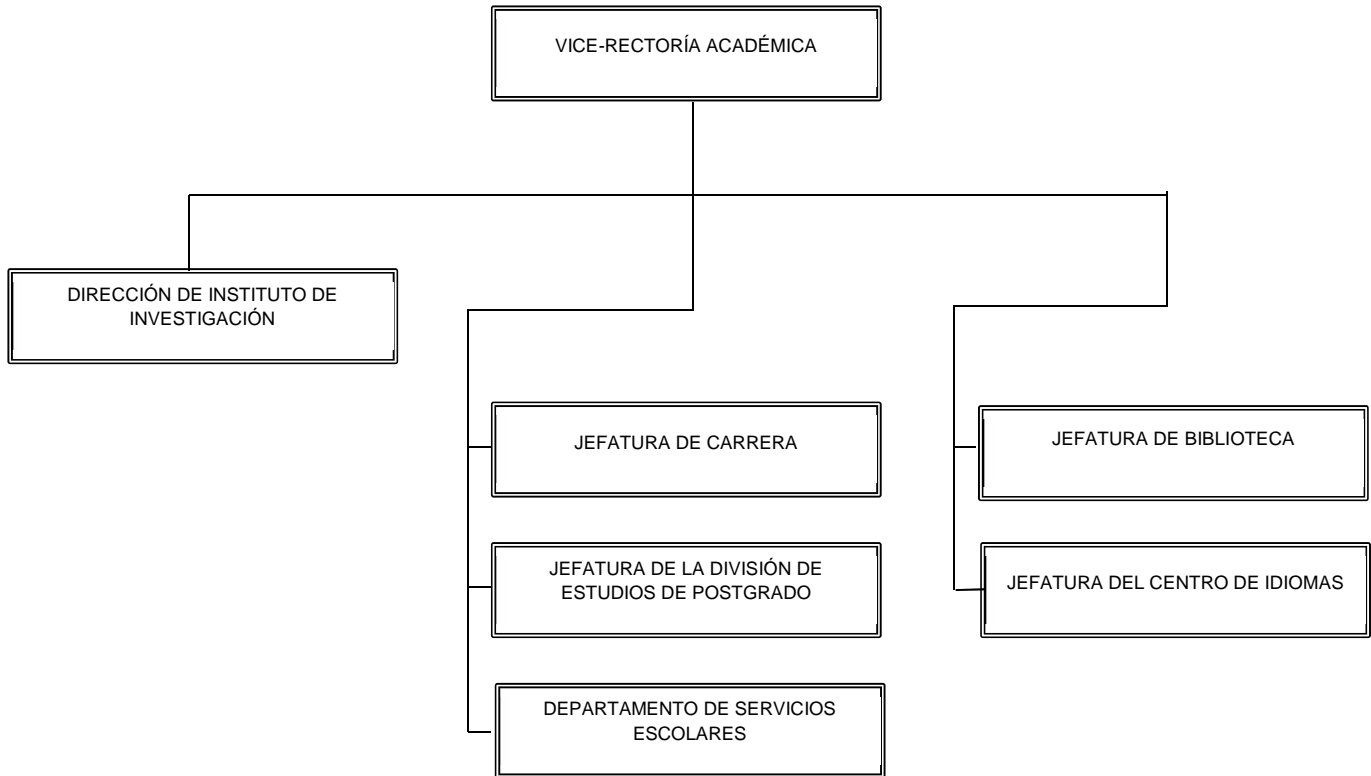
VICE-RECTORÍA ACADÉMICA

DIRECCIÓN DE INSTITUTO DE INVESTIGACIÓN

JEFATURA DE CARRERA

JEFATURA DE LA DIVISIÓN DE ESTUDIOS DE POSTGRADO

DEPARTAMENTO DE SERVICIOS ESCOLARES

JEFATURA DE BIBLIOTECA

JEFATURA DEL CENTRO DE IDIOMAS